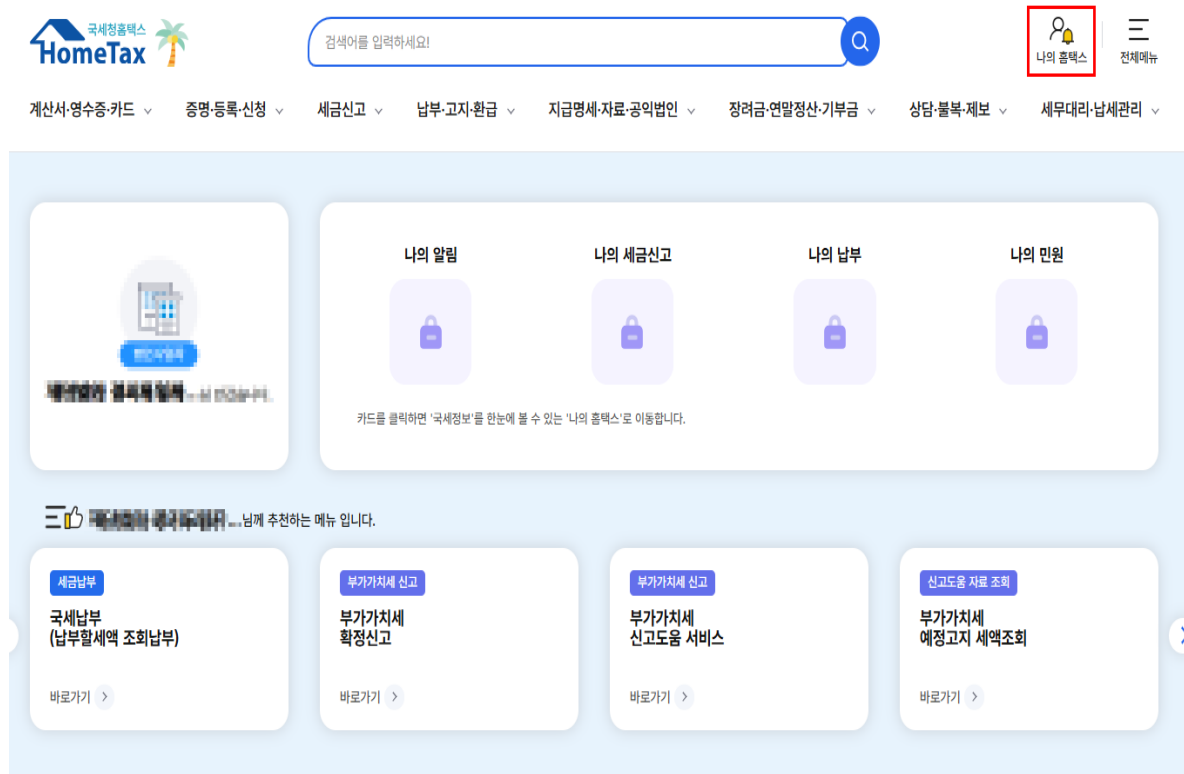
국세청홈택스
HomeTax

검색어를 입력하세요!

나의 홈택스
전체메뉴

계산서·영수증·카드 증명·등록·신청 세금신고 납부·고지·환급 지급명세·자료·공익법인 장려금·연말정산·기부금 상담·불복·제보 세무대리·납세관리

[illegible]

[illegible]

나의 알림
나의 세금신고
나의 납부
나의 민원

카드를 클릭하면 '국세정보'를 한눈에 볼 수 있는 '나의 홈택스'로 이동합니다.

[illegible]님께 추천하는 메뉴 입니다.

세금납부
국세납부
(납부할세액 조회납부)
바로가기

부가가치세 신고
부가가치세
확정신고
바로가기

부가가치세 신고
부가가치세
신고도움 서비스
바로가기

신고도움 자료 조회
부가가치세
예정고지 세액조회
바로가기